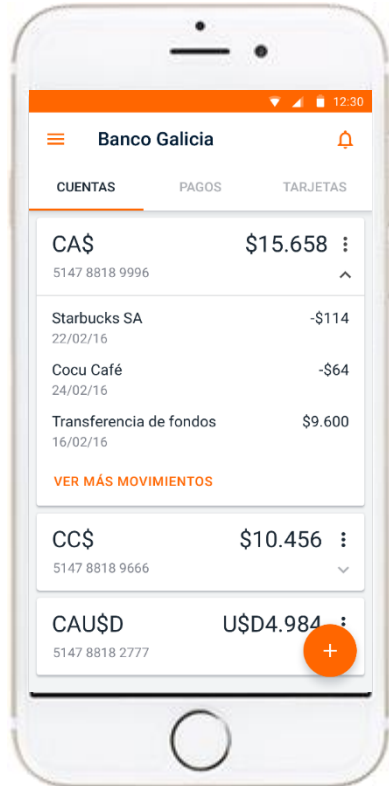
12:30

Banco Galicia

CUENTAS PAGOS TARJETAS

CA$ $15.658
5147 8818 9996

Starbucks SA -$114
22/02/16

Cocu Café -$64
24/02/16

Transferencia de fondos $9.600
16/02/16

VER MÁS MOVIMIENTOS

CC$ $10.456
5147 8818 9666

CAU$D U$D4.984
5147 8818 2777

+